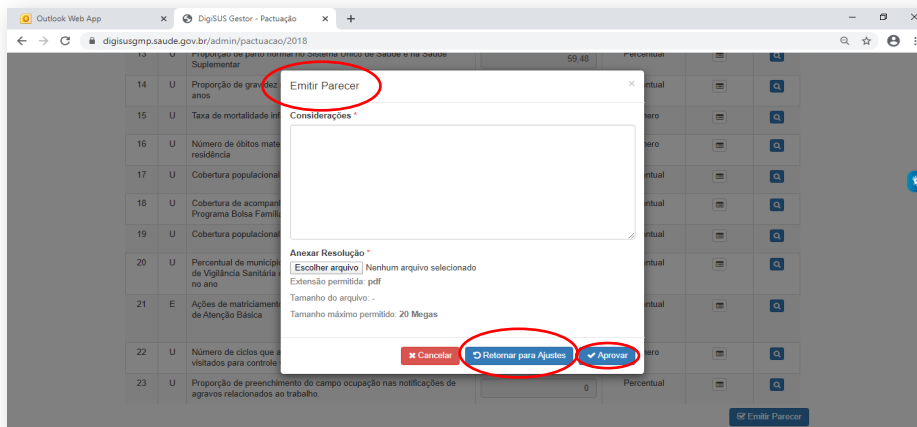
Outlook Web App ×
DigiSUS Gestor - Pactuação ×
+

digisusgmp.saude.gov.br/admin/pactuacao/2018

| 13 | U | Proporção de parto normal no Sistema Único de Saúde e na Saúde Suplementar | 59,48 | Percentual |
|---|---|---|---|---|
| 14 | U | Proporção de gravidez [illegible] anos | | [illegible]ntual |
| 15 | U | Taxa de mortalidade inf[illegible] | | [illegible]ero |
| 16 | U | Número de óbitos mate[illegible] residência | | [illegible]ero |
| 17 | U | Cobertura populacional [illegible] | | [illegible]ntual |
| 18 | U | Cobertura de acompan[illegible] Programa Bolsa Família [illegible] | | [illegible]ntual |
| 19 | U | Cobertura populacional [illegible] | | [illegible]ntual |
| 20 | U | Percentual de municípi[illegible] de Vigilância Sanitária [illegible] no ano | | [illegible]ntual |
| 21 | E | Ações de matriciamento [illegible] de Atenção Básica | | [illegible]ntual |
| 22 | U | Número de ciclos que a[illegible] visitados para controle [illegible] | | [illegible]ero |
| 23 | U | Proporção de preenchimento do campo ocupação nas notificações de agravos relacionados ao trabalho. | 0 | Percentual |

Emitir Parecer
×
Considerações *

Anexar Resolução *
Escolher arquivo Nenhum arquivo selecionado
Extensão permitida: pdf
Tamanho do arquivo: -
Tamanho máximo permitido: 20 Megas

Cancelar
Retornar para Ajustes
Aprovar

Emitir Parecer